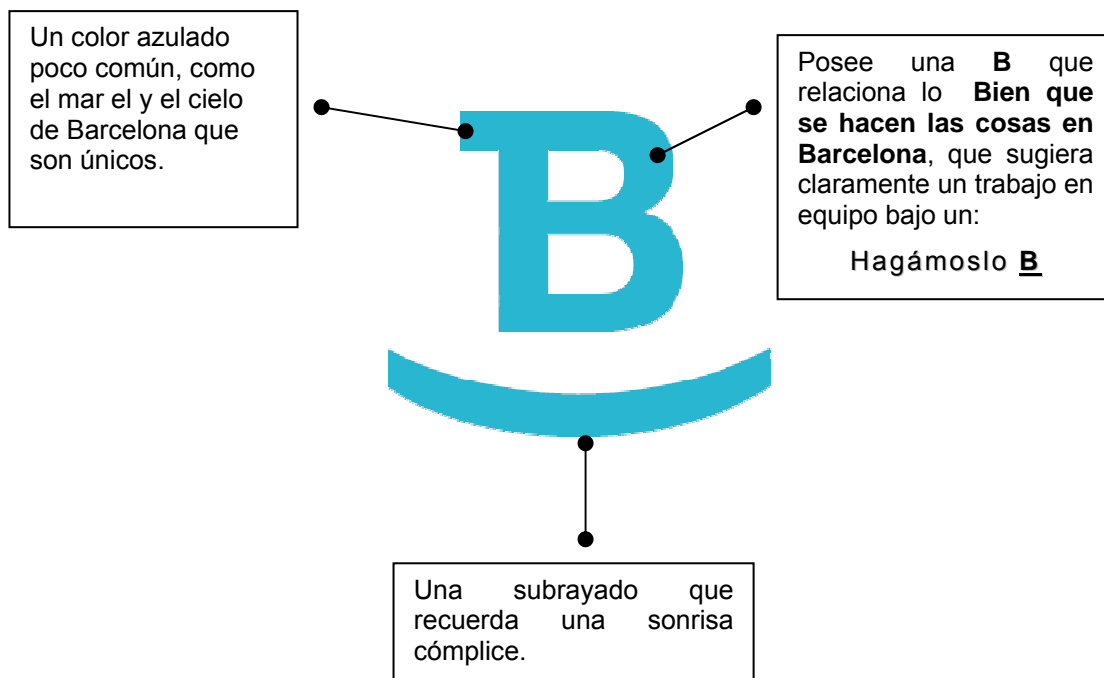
Un color azulado poco común, como el mar el y el cielo de Barcelona que son únicos.

Posee una **B** que relaciona lo **Bien que se hacen las cosas en Barcelona**, que sugiera claramente un trabajo en equipo bajo un:

Hagámoslo **B**

B

Una subrayado que recuerda una sonrisa cómplice.